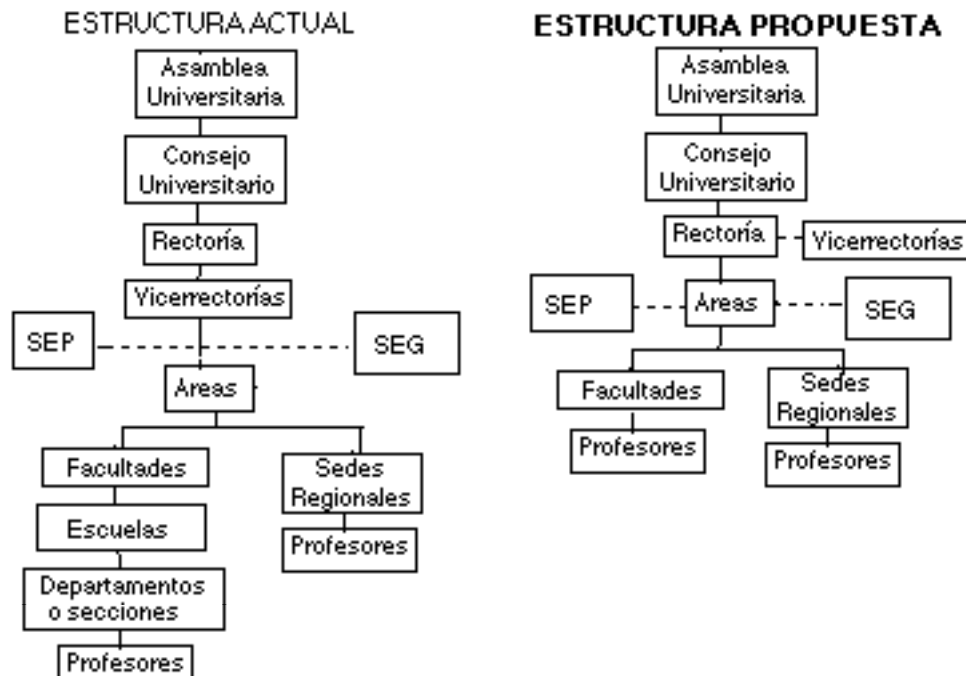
ESTRUCTURA ACTUAL

Asamblea Universitaria

Consejo Universitario

Rectoría

Vicerrectorías

SEP

SEG

Areas

Facultades

Escuelas

Departamentos o secciones

Profesores

Sedes Regionales

Profesores

ESTRUCTURA PROPUESTA

Asamblea Universitaria

Consejo Universitario

Rectoría

Vicerrectorías

SEP

Areas

SEG

Facultades

Profesores

Sedes Regionales

Profesores